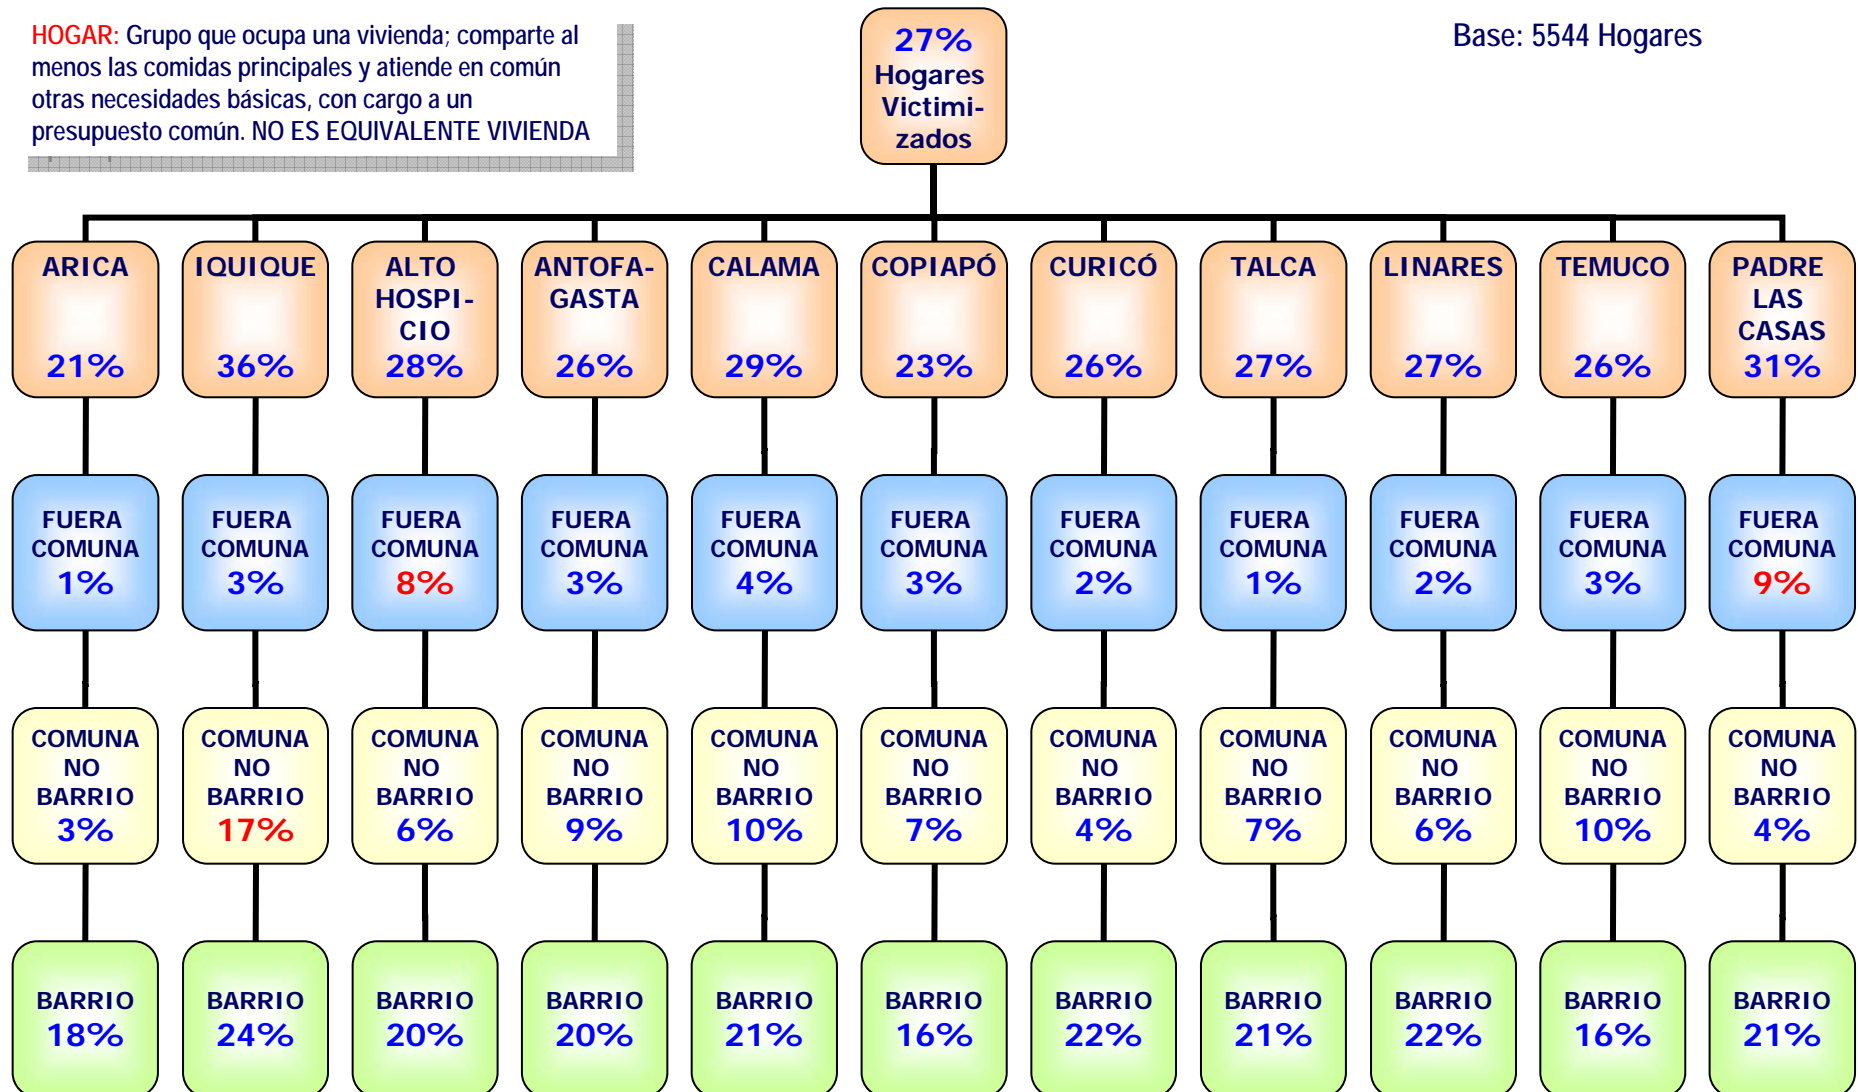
HOGAR: Grupo que ocupa una vivienda; comparte al menos las comidas principales y atiende en común otras necesidades básicas, con cargo a un presupuesto común. NO ES EQUIVALENTE VIVIENDA

27% Hogares Victimizados

Base: 5544 Hogares

ARICA 21%
IQUIQUE 36%
ALTO HOSPICIO 28%
ANTOFAGASTA 26%
CALAMA 29%
COPIAPÓ 23%
CURICÓ 26%
TALCA 27%
LINARES 27%
TEMUCO 26%
PADRE LAS CASAS 31%

FUERA COMUNA 1%
FUERA COMUNA 3%
FUERA COMUNA 8%
FUERA COMUNA 3%
FUERA COMUNA 4%
FUERA COMUNA 3%
FUERA COMUNA 2%
FUERA COMUNA 1%
FUERA COMUNA 2%
FUERA COMUNA 3%
FUERA COMUNA 9%

COMUNA NO BARRIO 3%
COMUNA NO BARRIO 17%
COMUNA NO BARRIO 6%
COMUNA NO BARRIO 9%
COMUNA NO BARRIO 10%
COMUNA NO BARRIO 7%
COMUNA NO BARRIO 4%
COMUNA NO BARRIO 7%
COMUNA NO BARRIO 6%
COMUNA NO BARRIO 10%
COMUNA NO BARRIO 4%

BARRIO 18%
BARRIO 24%
BARRIO 20%
BARRIO 20%
BARRIO 21%
BARRIO 16%
BARRIO 22%
BARRIO 21%
BARRIO 22%
BARRIO 16%
BARRIO 21%